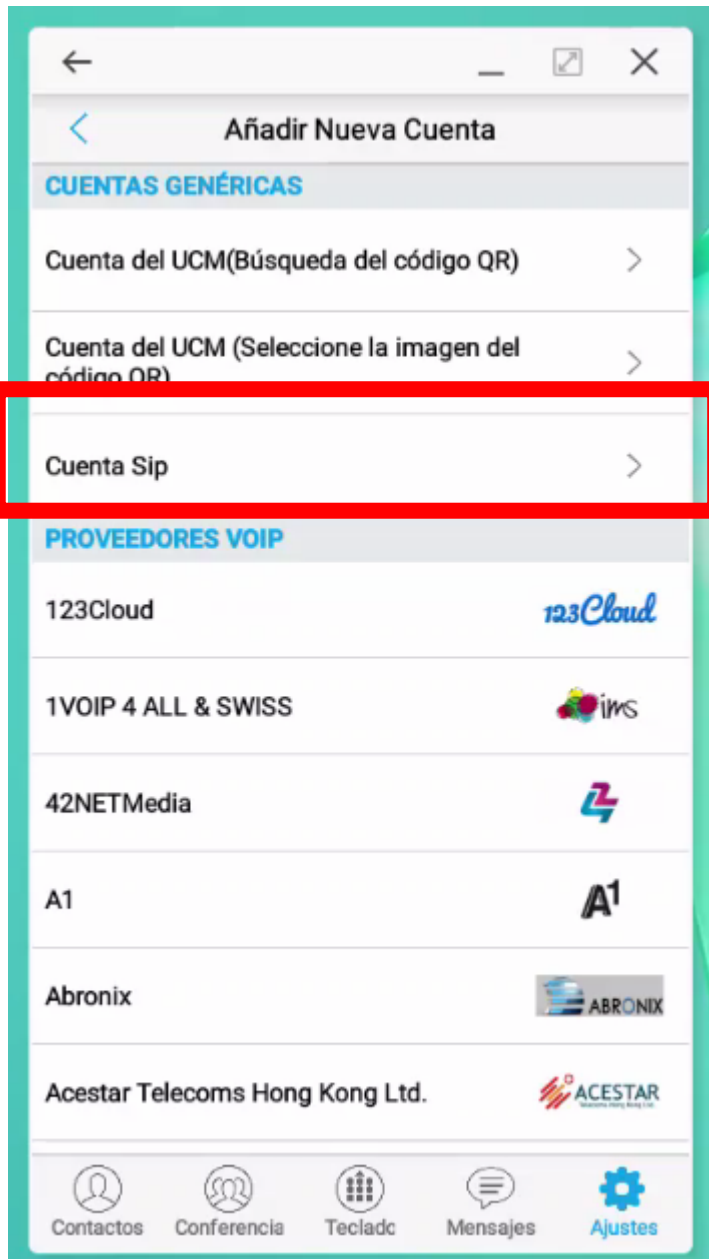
Añadir Nueva Cuenta

CUENTAS GENÉRICAS

Cuenta del UCM(Búsqueda del código QR)

Cuenta del UCM (Seleccione la imagen del código QR)

Cuenta Sip

PROVEEDORES VOIP

123Cloud 123Cloud

1VOIP 4 ALL & SWISS ims

42NETMedia

A1 A1

Abronix ABRONIX

Acestar Telecoms Hong Kong Ltd. ACESTAR

Contactos Conferencia Teclado Mensajes Ajustes